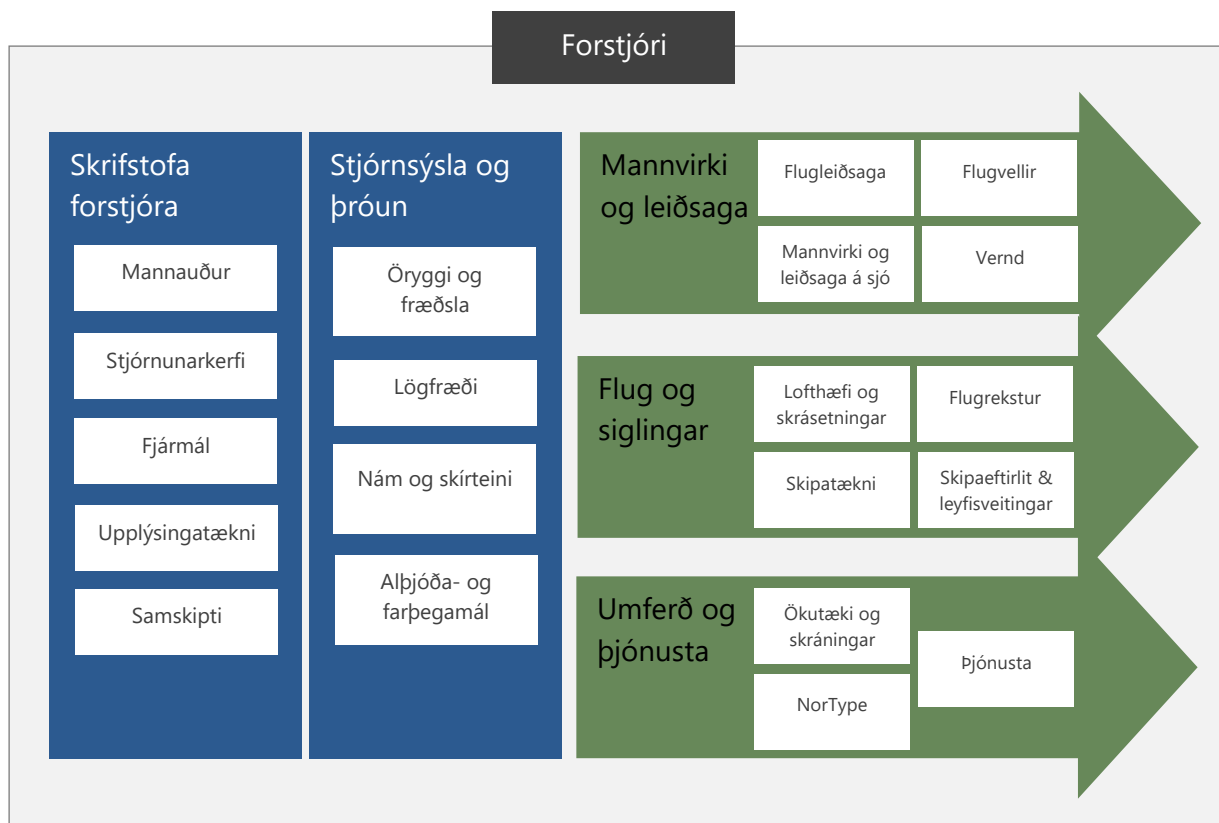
Forstjóri

Skrifstofa forstjóra

Mannauður

Stjórnunarkerfi

Fjármál

Upplýsingatækni

Samskipti

Stjórnsýsla og þróun

Öryggi og fræðsla

Lögfræði

Nám og skírteini

Alþjóða- og farþegamál

Mannvirki og leiðsaga

Flugleiðsaga

Flugvellir

Mannvirki og leiðsaga á sjó

Vernd

Flug og siglingar

Lofthæfi og skrásetningar

Flugrekstur

Skipatækni

Skipaeftirlit & leyfisveitingar

Umferð og þjónusta

Ökutæki og skráningar

NorType

Þjónusta